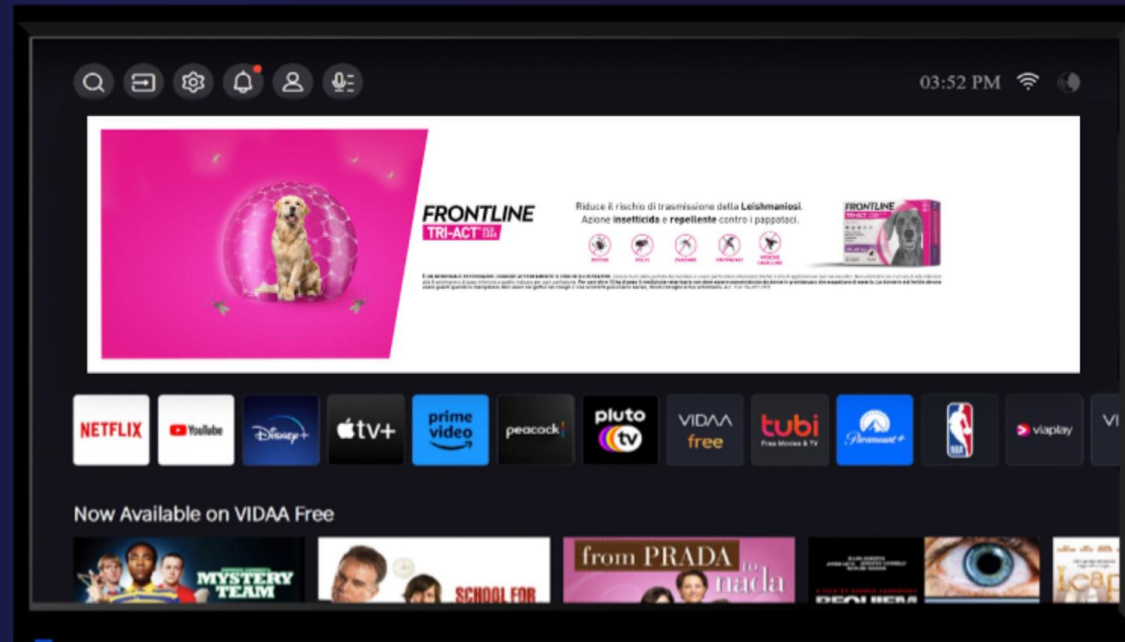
03:52 PM

FRONTLINE
TRI-ACT

Riduce il rischio di trasmissione della Leishmaniosi.
Azione insetticida e repellente contro i pappataci.

FRONTLINE
TRI-ACT

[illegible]

NETFLIX
YouTube
Disney+
tv+
prime video
peacock
pluto tv
VIDAA free
tubi
Free Movies & TV
Paramount+
viaplay
Vi

Now Available on VIDAA Free

MYSTERY TEAM
SCHOOL FOR
from PRADA to nada
REQUIEM
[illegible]